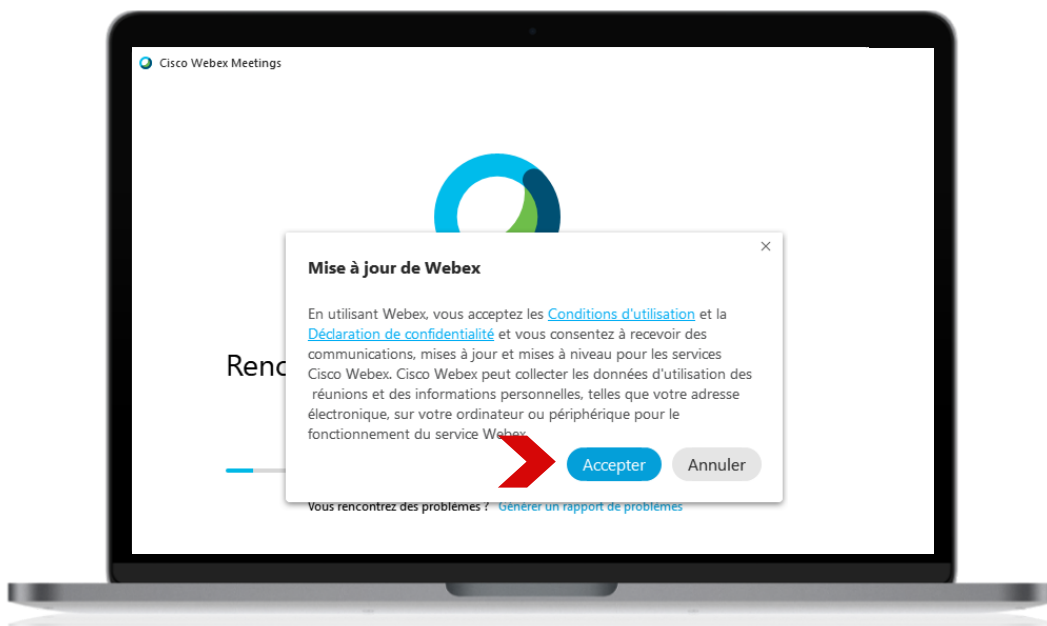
Cisco Webex Meetings

Renc

Mise à jour de Webex

×

En utilisant Webex, vous acceptez les Conditions d'utilisation et la Déclaration de confidentialité et vous consentez à recevoir des communications, mises à jour et mises à niveau pour les services Cisco Webex. Cisco Webex peut collecter les données d'utilisation des réunions et des informations personnelles, telles que votre adresse électronique, sur votre ordinateur ou périphérique pour le fonctionnement du service Webex.

Accepter

Annuler

Vous rencontrez des problèmes ? Générer un rapport de problèmes